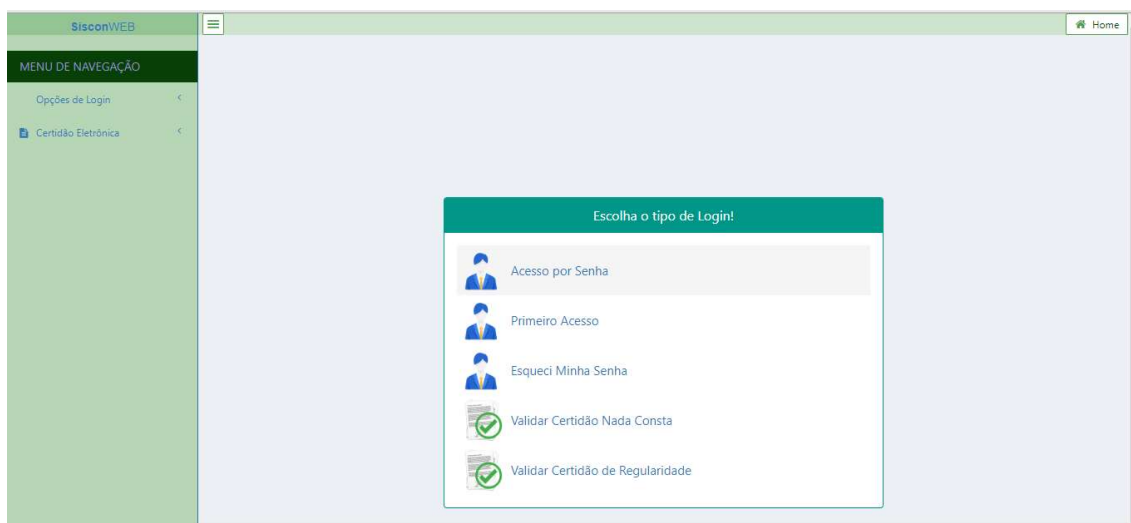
SisconWEB

Home

MENU DE NAVEGAÇÃO

Opções de Login

Certidão Eletrônica

Escolha o tipo de Login!

Acesso por Senha

Primeiro Acesso

Esqueci Minha Senha

Validar Certidão Nada Consta

Validar Certidão de Regularidade